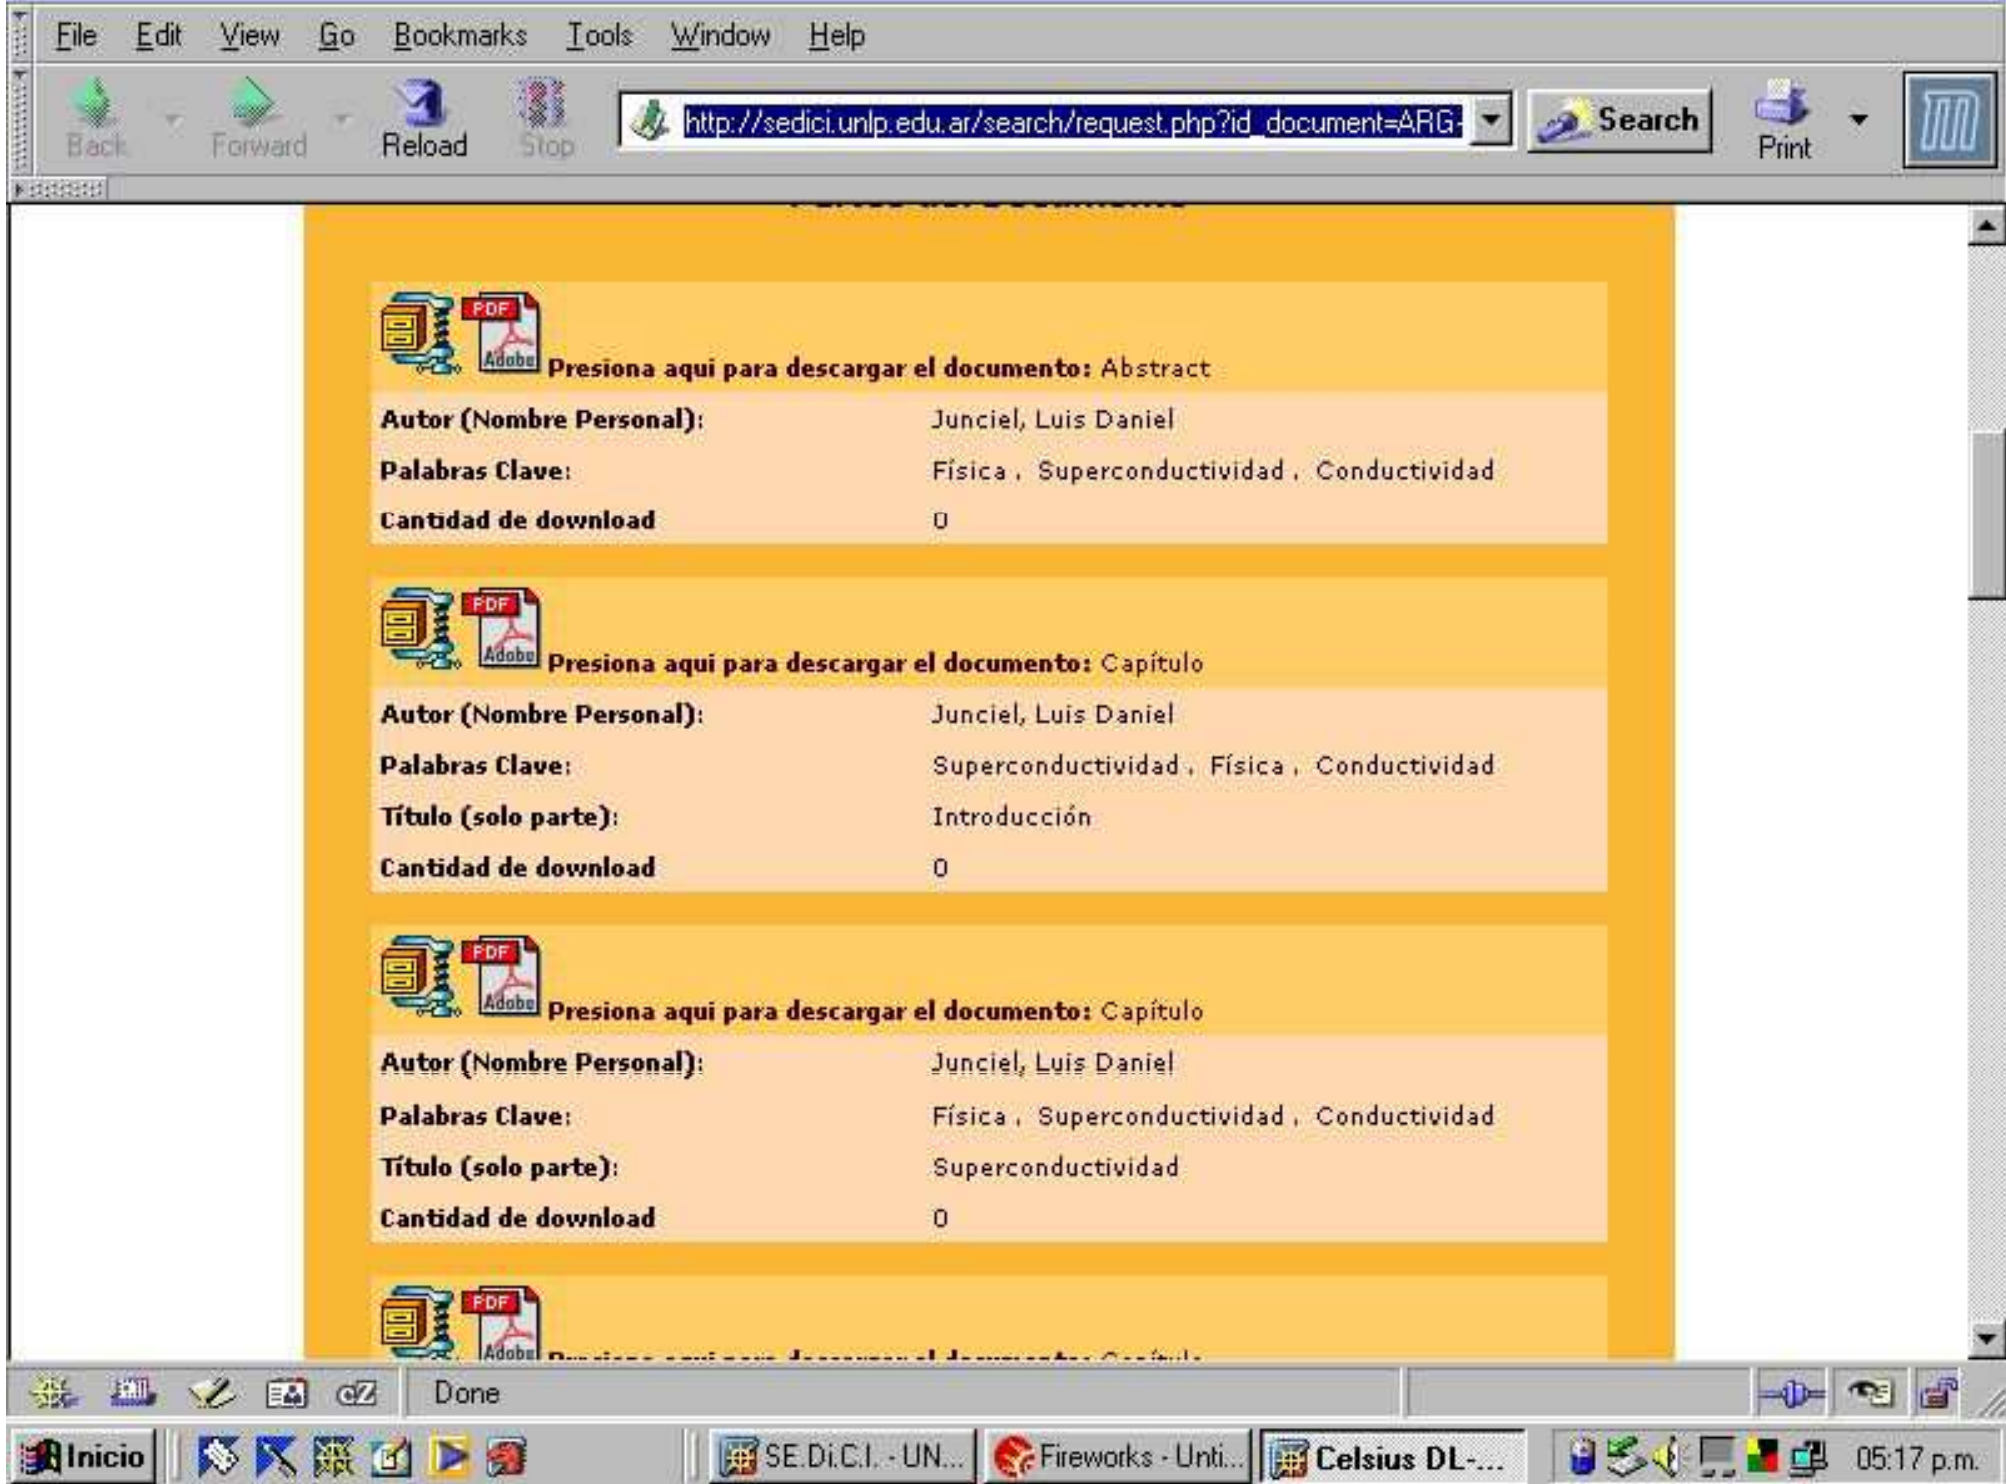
File Edit View Go Bookmarks Tools Window Help

Back Forward Reload Stop http://sedici.unlp.edu.ar/search/request.php?id_document=ARG- Search Print

PDF Adobe Presiona aqui para descargar el documento: Abstract

| | |
|---|---|
| Autor (Nombre Personal): | Junciel, Luis Daniel |
| Palabras Clave: | Física , Superconductividad , Conductividad |
| Cantidad de download | 0 |

PDF Adobe Presiona aqui para descargar el documento: Capítulo

| | |
|---|---|
| Autor (Nombre Personal): | Junciel, Luis Daniel |
| Palabras Clave: | Superconductividad , Física , Conductividad |
| Título (solo parte): | Introducción |
| Cantidad de download | 0 |

PDF Adobe Presiona aqui para descargar el documento: Capítulo

| | |
|---|---|
| Autor (Nombre Personal): | Junciel, Luis Daniel |
| Palabras Clave: | Física , Superconductividad , Conductividad |
| Título (solo parte): | Superconductividad |
| Cantidad de download | 0 |

PDF Adobe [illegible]

Done

Inicio SE.Di.C.I. - UN... Fireworks - Unti... Celsius DL-... 05:17 p.m.